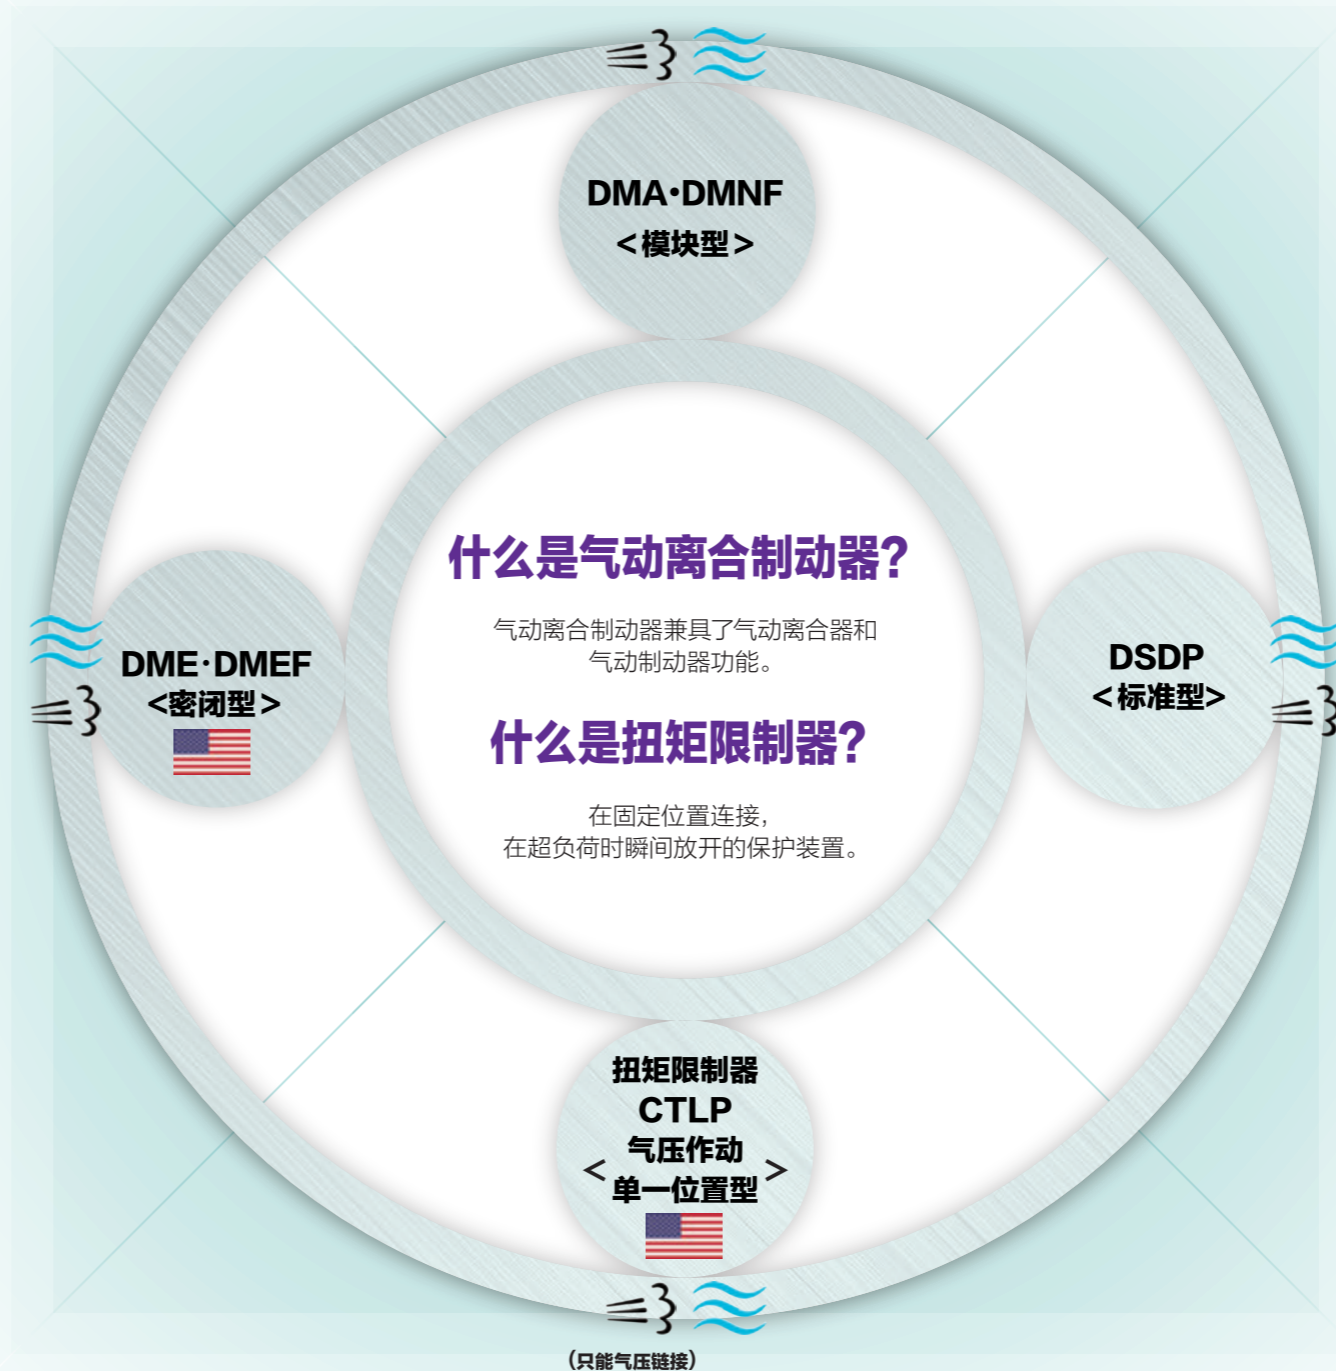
DMA·DMNF
＜模块型＞

DME·DMEF
<密闭型>

什么是气动离合制动器?

气动离合制动器兼具了气动离合器和气动制动器功能。

什么是扭矩限制器?

在固定位置连接，在超负荷时瞬间放开的保护装置。

DSDP
＜标准型>

扭矩限制器
CTLP
< 气压作动 单一位置型 >

(只能气压链接)